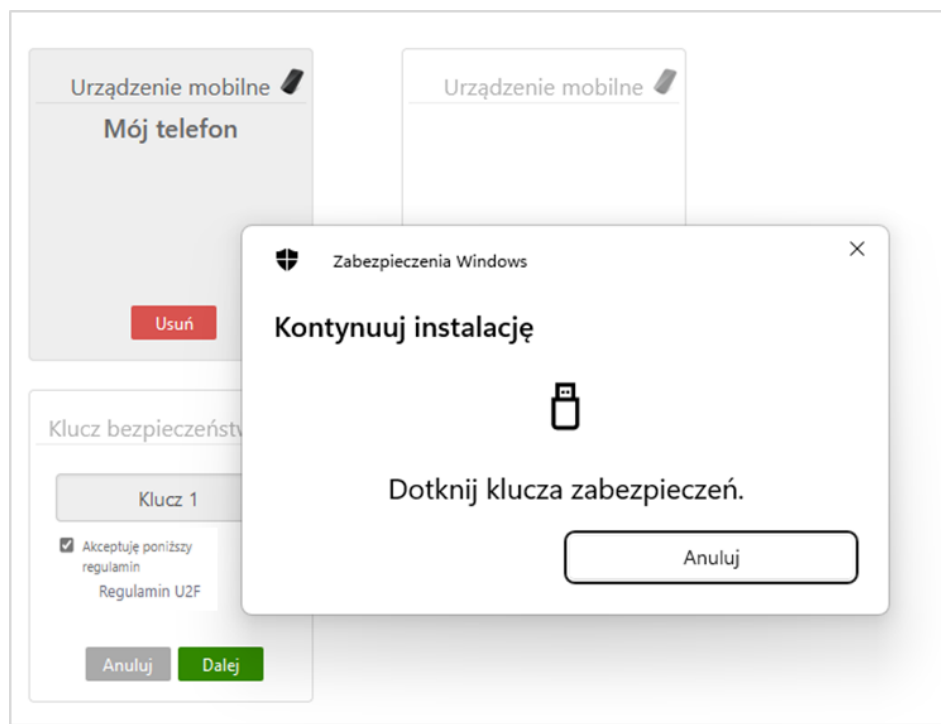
Urządzenie mobilne
Mój telefon

Usuń

Urządzenie mobilne

Klucz bezpieczeństw

Klucz 1

Akceptuję poniższy regulamin
Regulamin U2F

Anuluj
Dalej

Zabezpieczenia Windows

×

Kontynuuj instalację

Dotknij klucza zabezpieczeń.

Anuluj